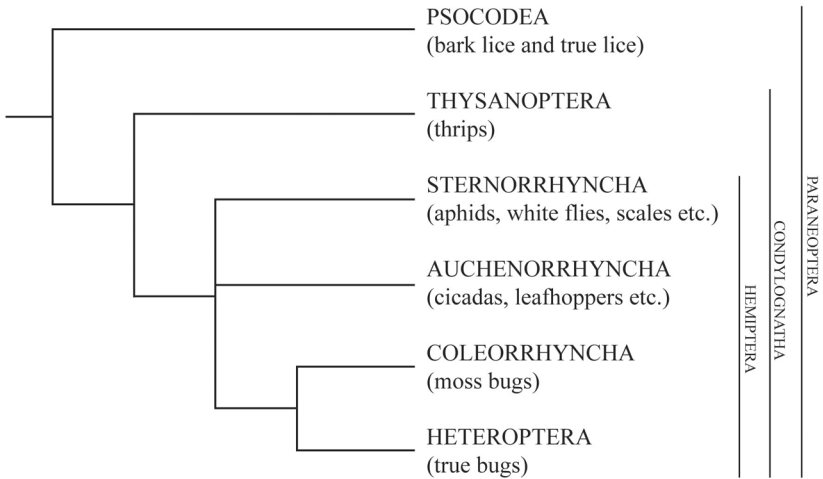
PSOCODEA
(bark lice and true lice)

THYSANOPTERA
(thrips)

STERNORRHYNCHA
(aphids, white flies, scales etc.)

AUCHENORRHYNCHA
(cicadas, leafhoppers etc.)

COLEORRHYNCHA
(moss bugs)

HETEROPTERA
(true bugs)

HEMIPTERA

CONDYLOGNATHA

PARANEOPTERA